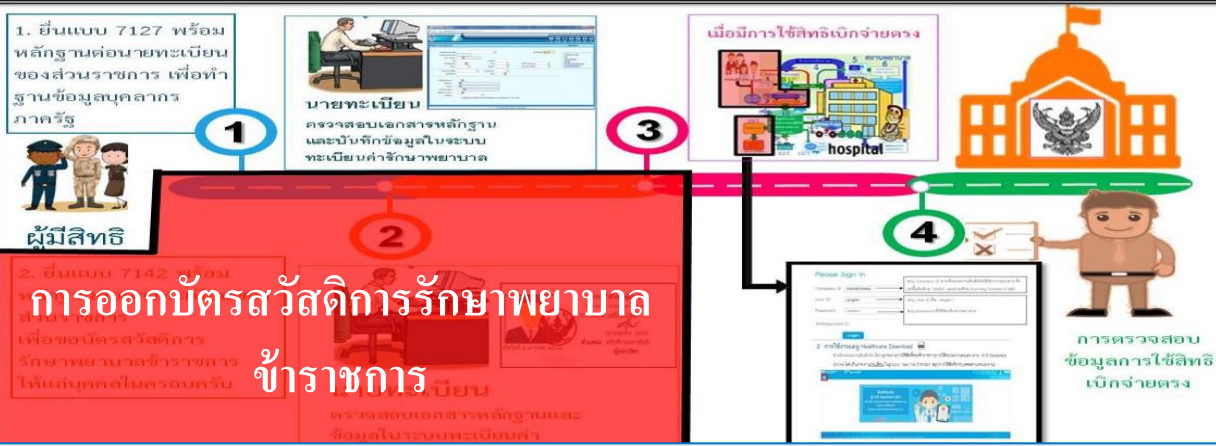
1. ยื่นแบบ 7127 พร้อมหลักฐานต่อนายทะเบียนของส่วนราชการ เพื่อทำฐานข้อมูลบุคลากรภาครัฐ

1

ผู้มีสิทธิ

นายทะเบียน

ตรวจสอบเอกสารหลักฐานและบันทึกข้อมูลในระบบทะเบียนค่ารักษาพยาบาล

3

เมื่อมีการใช้สิทธิเบิกจ่ายตรง

hospital

2

2. ยื่นแบบ 7142 พร้อม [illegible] เพื่อขอบัตรสวัสดิการรักษาพยาบาลข้าราชการให้แก่บุคคลในครอบครัว

การออกบัตรสวัสดิการรักษาพยาบาล

ข้าราชการ

นายทะเบียน

ตรวจสอบเอกสารหลักฐานและข้อมูลในระบบทะเบียนค่า

4

Please Sign In

Company ID

User ID

Password

Login

การตรวจสอบข้อมูลการใช้สิทธิเบิกจ่ายตรง